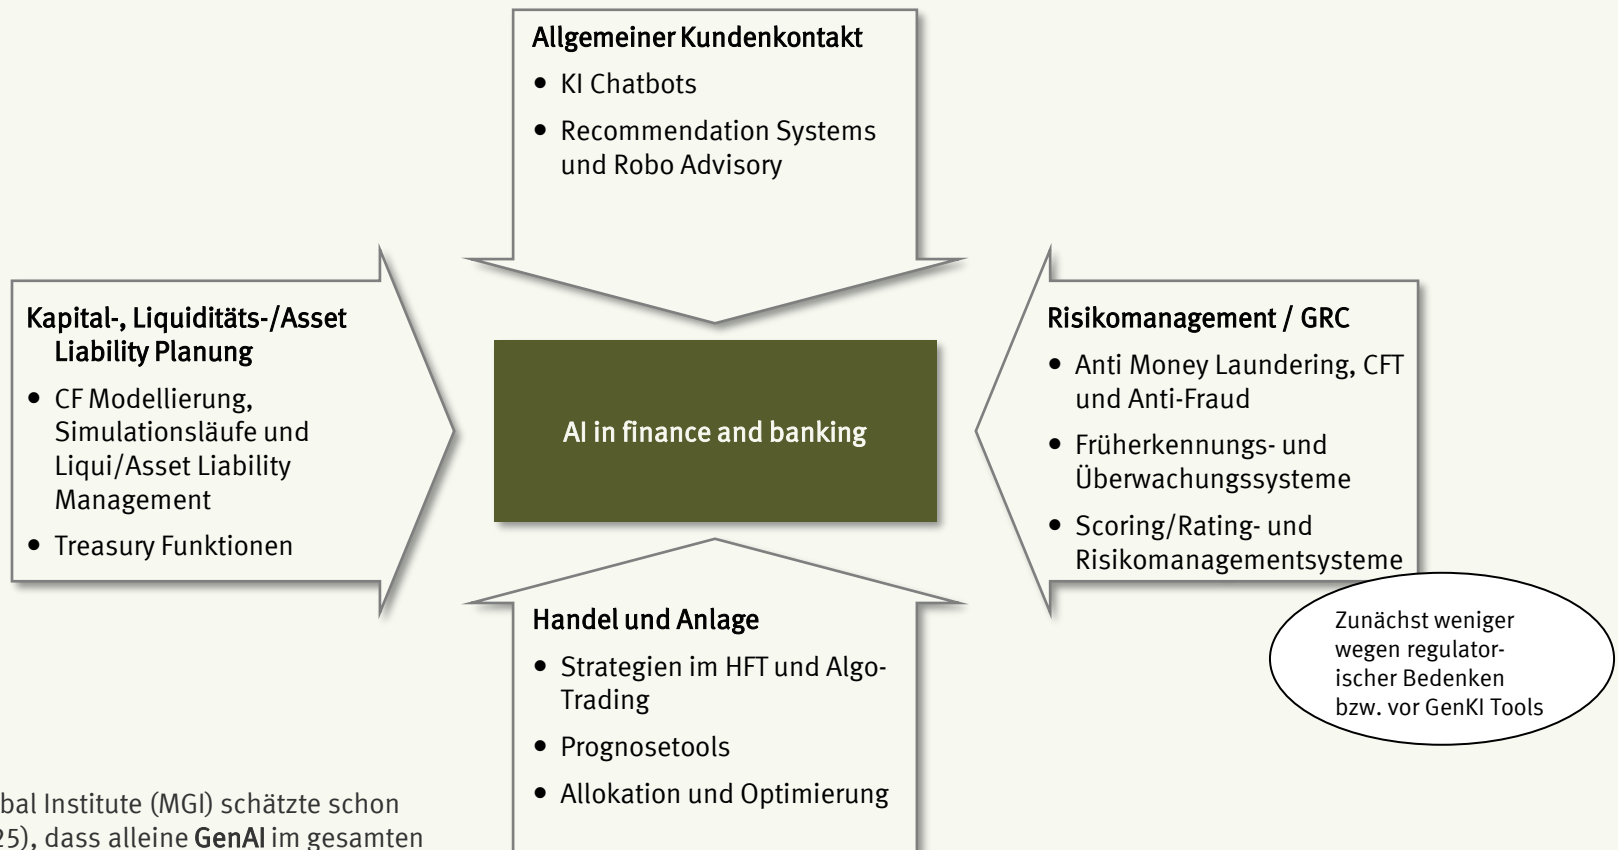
Allgemeiner Kundenkontakt

- KI Chatbots
- Recommendation Systems und Robo Advisory

Kapital-, Liquiditäts-/Asset Liability Planung

- CF Modellierung, Simulationsläufe und Liqui/Asset Liability Management
- Treasury Funktionen

AI in finance and banking

Risikomanagement / GRC

- Anti Money Laundering, CFT und Anti-Fraud
- Früherkennungs- und Überwachungssysteme
- Scoring/Rating- und Risikomanagementsysteme

Zunächst weniger wegen regulatorischer Bedenken bzw. vor GenKI Tools

Handel und Anlage

- Strategien im HFT und Algo-Trading
- Prognosetools
- Allokation und Optimierung

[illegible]bal Institute (MGI) schätzte schon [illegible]25), dass alleine GenAI im gesamten